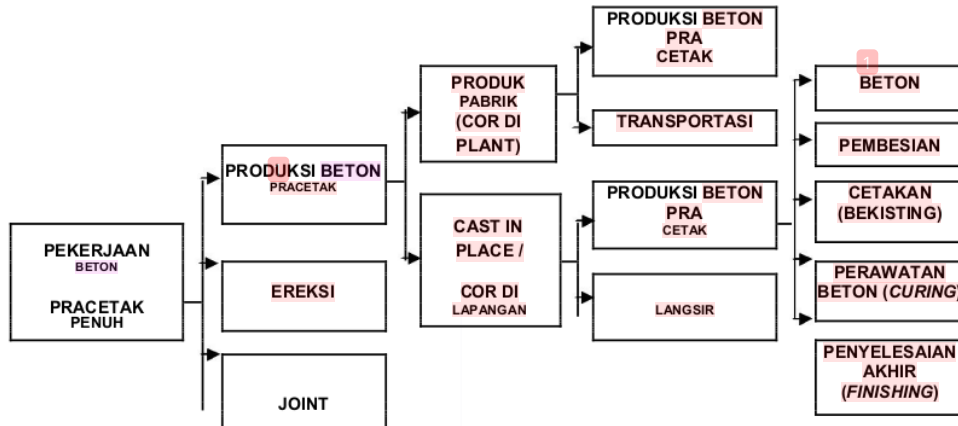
PEKERJAAN BETON PRACETAK PENUH

PRODUKSI BETON PRACETAK

EREKSI

JOINT

PRODUK PABRIK (COR DI PLANT)

CAST IN PLACE / COR DI LAPANGAN

PRODUKSI BETON PRA CETAK

TRANSPORTASI

PRODUKSI BETON PRA CETAK

LANGSIR

1

BETON

PEMBESIAN

CETAKAN (BEKISTING)

PERAWATAN BETON (*CURING*)

PENYELESAIAN AKHIR (*FINISHING*)